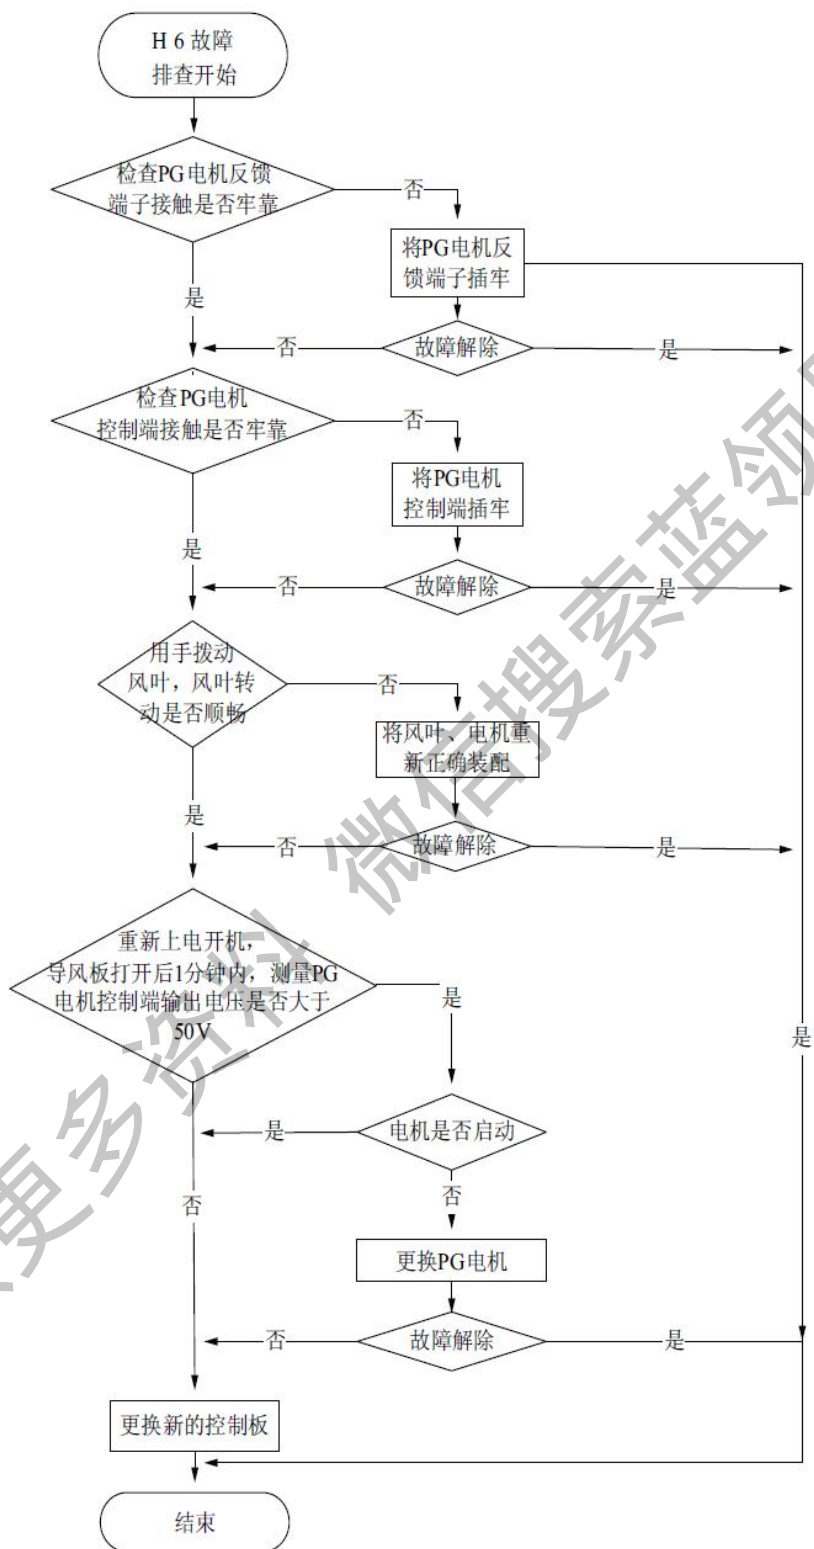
H 6 故障
排查开始

检查PG电机反馈端子接触是否牢靠

否

将PG电机反馈端子插牢

是

否

故障解除

是

检查PG电机控制端接触是否牢靠

否

将PG电机控制端插牢

是

否

故障解除

是

用手拨动风叶，风叶转动是否顺畅

否

将风叶、电机重新正确装配

是

否

故障解除

是

重新上电开机，导风板打开后1分钟内，测量PG电机控制端输出电压是否大于50V

是

是

是

电机是否启动

否

否

更换PG电机

否

故障解除

是

更换新的控制板

结束

更多资料 微信搜索蓝领